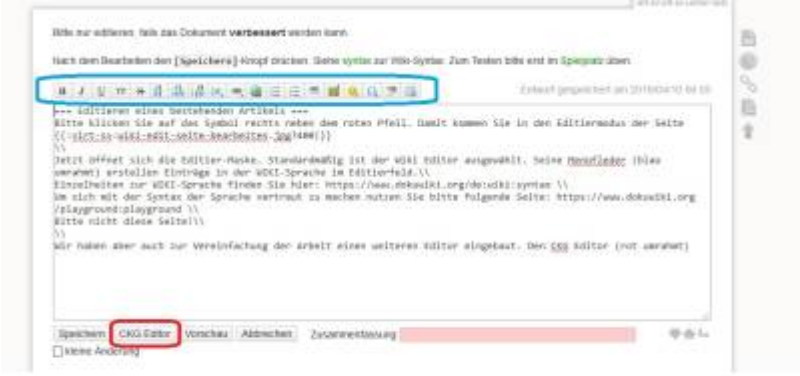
Bitte nur editieren, falls das Dokument **verbessert** werden kann.

Nach dem Bearbeiten den [Speichern]-Knopf drücken. Siehe syntax zur Wiki-Syntax. Zum Testen bitte erst im Spielplatz üben.

Entwurf gespeichert am 2018/04/10 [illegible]

==== Editieren eines bestehenden Artikels ====
Bitte klicken Sie auf das Symbol rechts neben dem roten Pfeil. Damit kommen Sie in den Editiermodus der Seite {{:sict-ss-wiki-edit-seite-bearbeiten.jpg?400|}}
\\
Jetzt öffnet sich die Editier-Maske. Standardmäßig ist der Wiki Editor ausgewählt. Seine Menüfelder (blau umrahmt) erstellen Einträge in der WIKI-Sprache im Editierfeld.\\
Einzelheiten zur WIKI-Sprache finden Sie hier: https://www.dokuwiki.org/de:wiki:syntax \\
Um sich mit der Syntax der Sprache vertraut zu machen nutzen Sie bitte folgende Seite: https://www.dokuwiki.org/playground:playground \\
Bitte nicht diese Seite!\\
\\
Wir haben aber auch zur Vereinfachung der Arbeit einen weiteren Editor eingebaut. Den CKG Editor (rot umrahmt)

Speichern CKG Editor Vorschau Abbrechen Zusammenfassung
Kleine Änderung